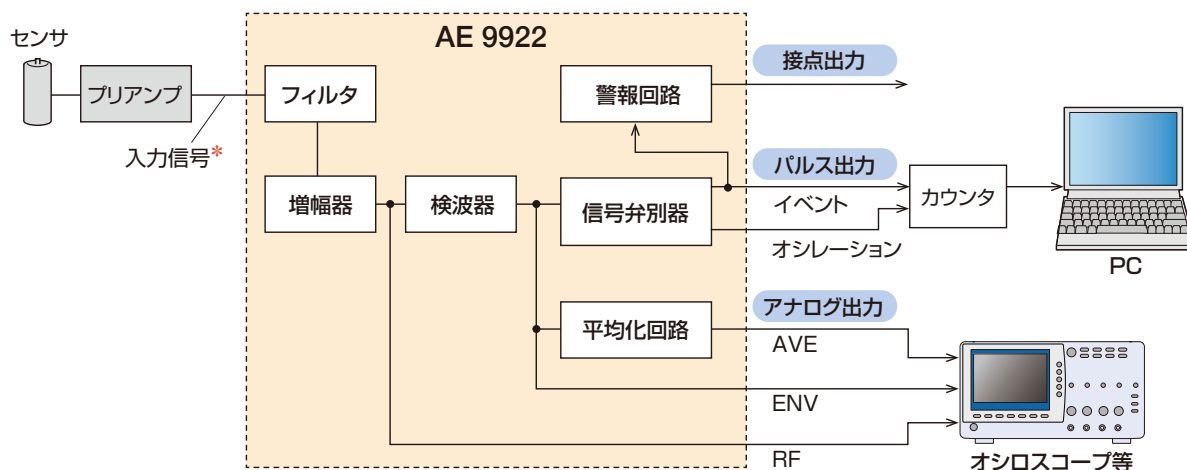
センサ

プリアンプ

入力信号*

AE 9922

フィルタ

増幅器

検波器

警報回路

信号弁別器

平均化回路

接点出力

パルス出力

イベント

オシレーション

カウンタ

PC

アナログ出力

AVE

ENV

RF

オシロスコープ等